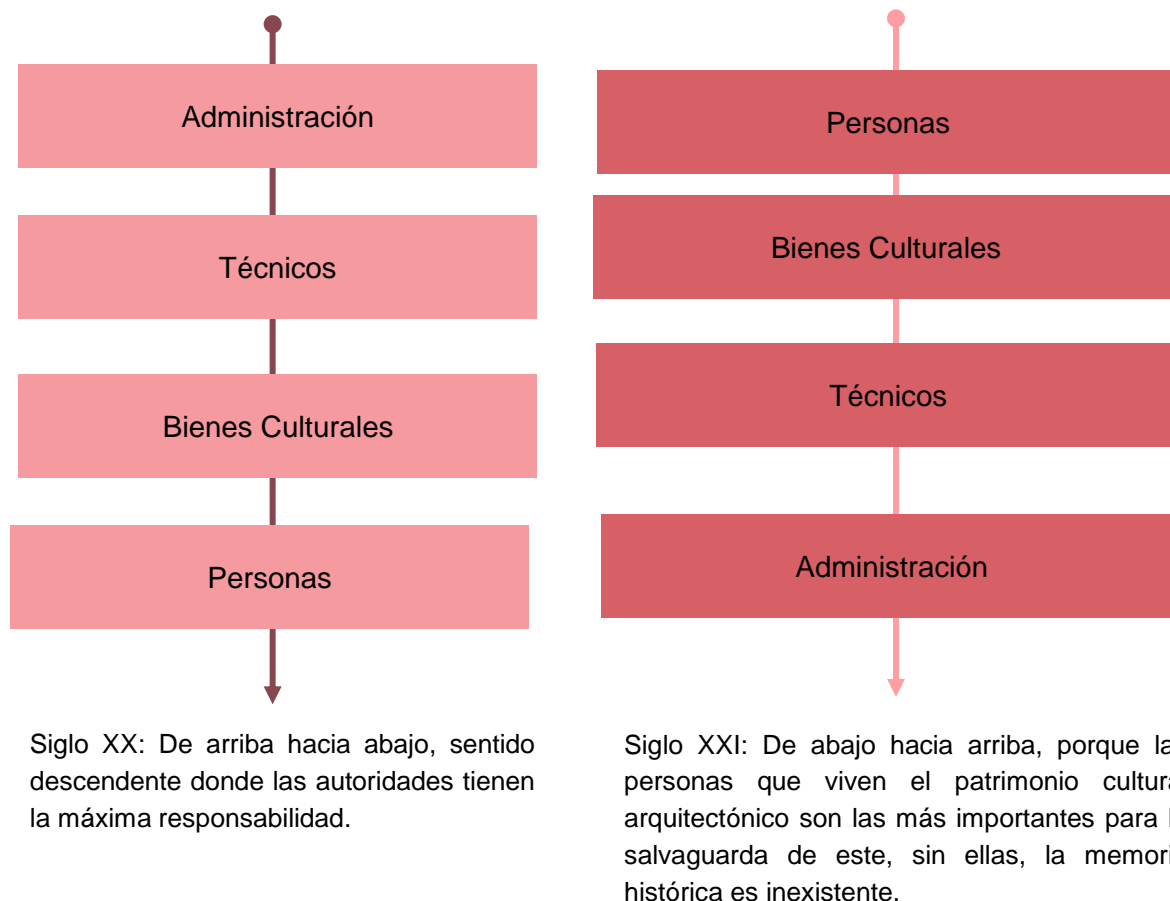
Administración

Técnicos

Bienes Culturales

Personas

Personas

Bienes Culturales

Técnicos

Administración

Siglo XX: De arriba hacia abajo, sentido descendente donde las autoridades tienen la máxima responsabilidad.

Siglo XXI: De abajo hacia arriba, porque la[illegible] personas que viven el patrimonio cultura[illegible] arquitectónico son las más importantes para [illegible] salvaguarda de este, sin ellas, la memori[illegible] histórica es inexistente.